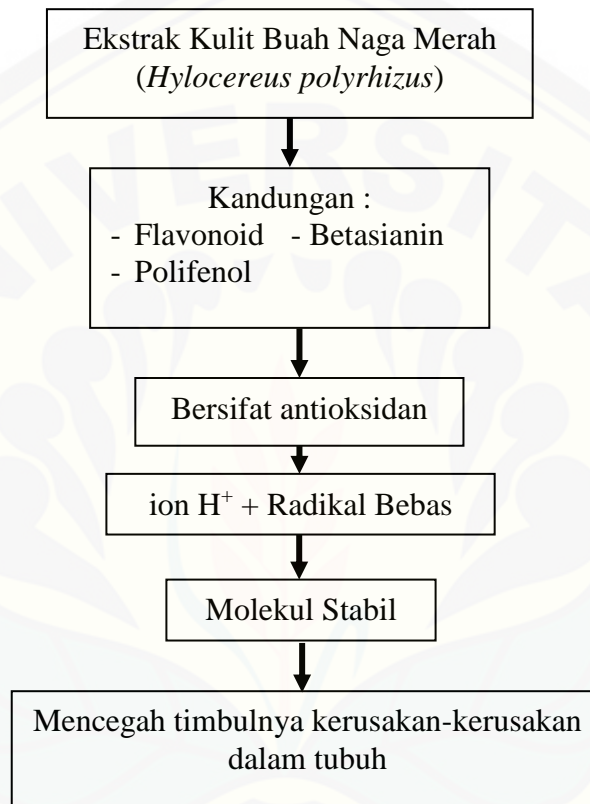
Ekstrak Kulit Buah Naga Merah (*Hylocereus polyrhizus*)

Kandungan :
- Flavonoid - Betasianin
- Polifenol

Bersifat antioksidan

ion $H^+$ + Radikal Bebas

Molekul Stabil

Mencegah timbulnya kerusakan-kerusakan dalam tubuh